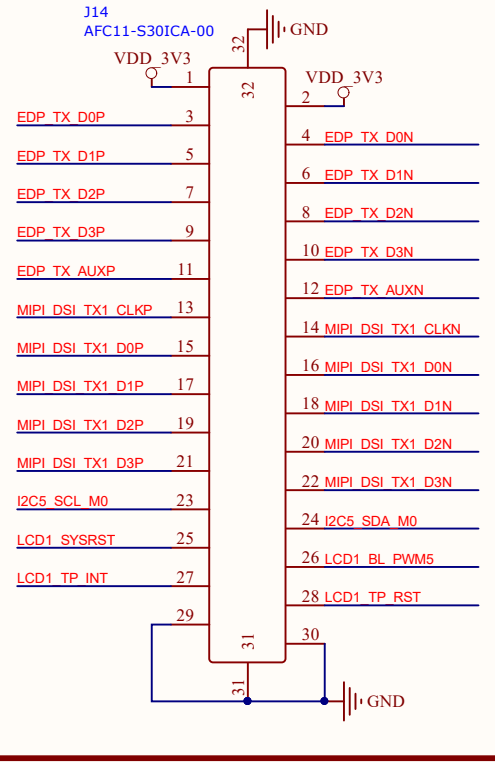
J14
AFC11-S30ICA-00

GND
32

VDD_3V3
1
32
VDD_3V3
2

EDP_TX_D0P 3
4 EDP_TX_D0N
EDP_TX_D1P 5
6 EDP_TX_D1N
EDP_TX_D2P 7
8 EDP_TX_D2N
EDP_TX_D3P 9
10 EDP_TX_D3N
EDP_TX_AUXP 11
12 EDP_TX_AUXN
MIPI_DSI_TX1_CLKP 13
14 MIPI_DSI_TX1_CLKN
MIPI_DSI_TX1_D0P 15
16 MIPI_DSI_TX1_D0N
MIPI_DSI_TX1_D1P 17
18 MIPI_DSI_TX1_D1N
MIPI_DSI_TX1_D2P 19
20 MIPI_DSI_TX1_D2N
MIPI_DSI_TX1_D3P 21
22 MIPI_DSI_TX1_D3N
I2C5_SCL_M0 23
24 I2C5_SDA_M0
LCD1_SYSRST 25
26 LCD1_BL_PWM5
LCD1_TP_INT 27
28 LCD1_TP_RST
29
31
30
31
GND